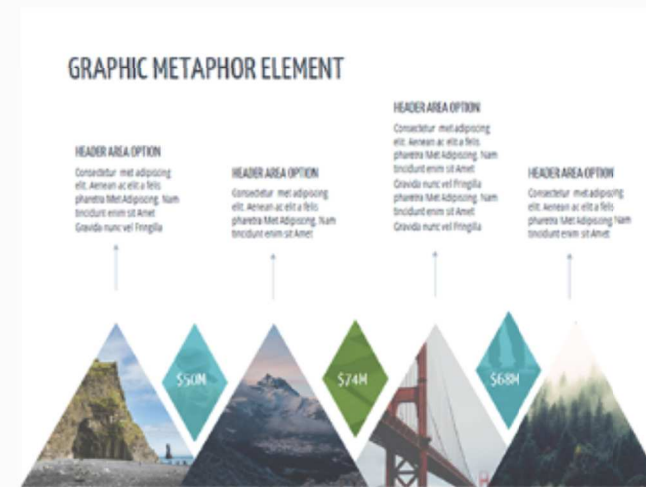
GRAPHIC METAPHOR ELEMENT

HEADER AREA OPTION

Consectetur met adipiscing elit. Aenean ac elit a felis pharetra Met Adipiscing. Nam tincidunt enim sit Amet Gravida nunc vel Fringilla

HEADER AREA OPTION

Consectetur met adipiscing elit. Aenean ac elit a felis pharetra Met Adipiscing. Nam tincidunt enim sit Amet

HEADER AREA OPTION

Consectetur met adipiscing elit. Aenean ac elit a felis pharetra Met Adipiscing. Nam tincidunt enim sit Amet Gravida nunc vel Fringilla pharetra Met Adipiscing. Nam tincidunt enim sit Amet Gravida nunc vel Fringilla

HEADER AREA OPTION

Consectetur met adipiscing elit. Aenean ac elit a felis pharetra Met Adipiscing. Nam tincidunt enim sit Amet

$50M

$74M

$68M